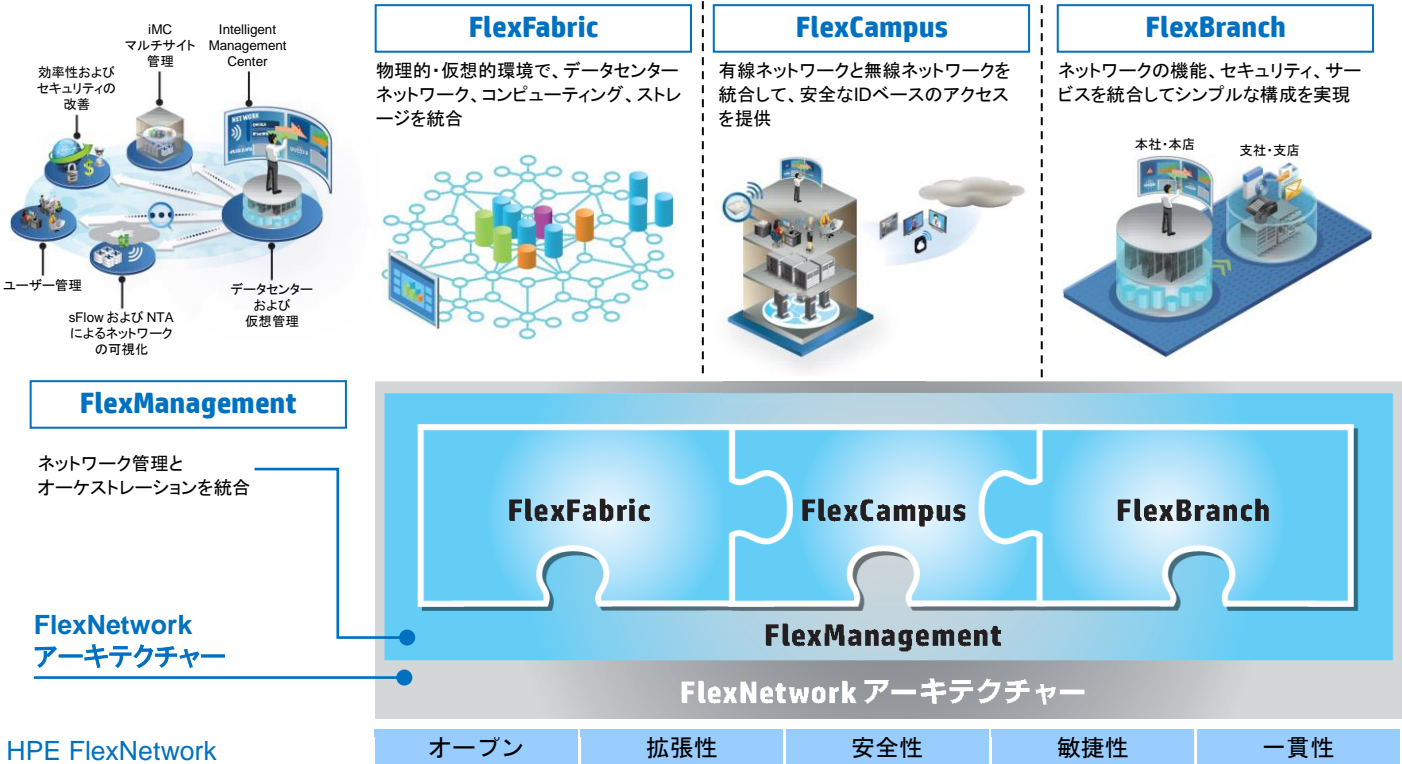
iMC
マルチサイト
管理

Intelligent
Management
Center

効率性および
セキュリティの
改善

ユーザー管理

sFlow および NTA
によるネットワーク
の可視化

データセンター
および
仮想管理

FlexFabric

物理的・仮想的環境で、データセンターネットワーク、コンピューティング、ストレージを統合

FlexCampus

有線ネットワークと無線ネットワークを統合して、安全なIDベースのアクセスを提供

FlexBranch

ネットワークの機能、セキュリティ、サービスを統合してシンプルな構成を実現

本社・本店

支社・支店

FlexManagement

ネットワーク管理と
オーケストレーションを統合

FlexNetwork
アーキテクチャー

FlexFabric

FlexCampus

FlexBranch

FlexManagement

FlexNetwork アーキテクチャー

HPE FlexNetwork

| オープン | 拡張性 | 安全性 | 敏捷性 | 一貫性 |
|---|---|---|---|---|